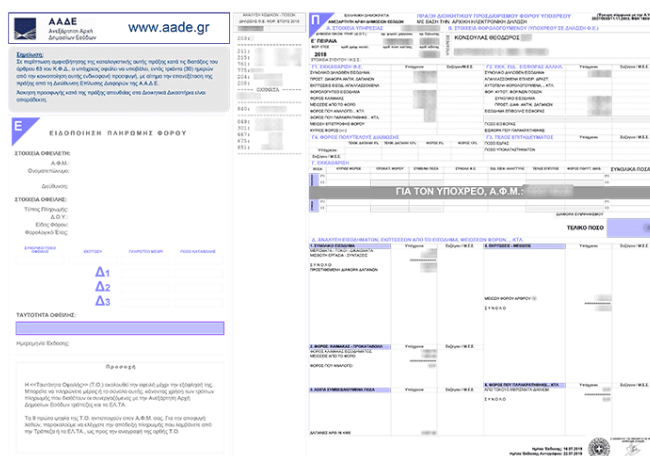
ΑΑΔΕ
Ανεξάρτητη Αρχή Δημοσίων Εσόδων

www.aade.gr

Ερώτηση:
Σε περίπτωση αμφισβήτησης της καταλογιστικής αυτής πράξης κατά τις διατάξεις του άρθρου 63 του Κ.Φ.Δ., ο υπόχρεος οφείλει να υποβάλει, εντός τριάντα (30) ημερών από την κοινοποίηση αυτής ενδικοφανή προσφυγή, με αίτημα την επανεξέταση της πράξης από τη Διεύθυνση Επίλυσης Διαφορών της Α.Α.Δ.Ε.
Άσκηση προσφυγής κατά της πράξης απευθείας στα Διοικητικά Δικαστήρια είναι απαράδεκτη.

Ε

ΕΙΔΟΠΟΙΗΣΗ ΠΛΗΡΩΜΗΣ ΦΟΡΟΥ

ΣΤΟΙΧΕΙΑ ΟΦΕΙΛΕΤΗ:
Α.Φ.Μ.:
Ονοματεπώνυμο:
Διεύθυνση:

ΣΤΟΙΧΕΙΑ ΟΦΕΙΛΗΣ:
Τύπος Πληρωμής:
Δ.Ο.Υ.:
Είδος Φόρου:
Φορολογικό Έτος:

ΣΥΝΟΛΙΚΟ ΠΟΣΟ ΟΦΕΙΛΗΣ | ΕΚΠΤΩΣΗ | ΠΛΗΡΩΤΕΟ ΠΟΣΟ | ΠΟΣΟ ΚΑΤΑΒΟΛΗΣ

Δ1
Δ2
Δ3

ΤΑΥΤΟΤΗΤΑ ΟΦΕΙΛΗΣ:

Ημερομηνία Έκδοσης:

Προσοχή

Η «Ταυτότητα Οφειλής» (Τ.Ο.) ακολουθεί την οφειλή μέχρι την εξόφλησή της. Μπορείτε να πληρώνετε μέρος ή το σύνολο αυτής, κάνοντας χρήση των τρόπων πληρωμής που διαθέτουν οι συνεργαζόμενοι με την Ανεξάρτητη Αρχή Δημοσίων Εσόδων τράπεζες και τα ΕΛ.ΤΑ.

Σε ό,τι αφορά στους Α.Φ.Μ. σας. Για την ασφαλή ολοκλήρωση της πληρωμής και την ταυτοποίηση, παρακαλούμε να ελέγχετε την απόδειξη πληρωμής που λαμβάνετε από την Τράπεζα ή τα ΕΛ.ΤΑ., ως προς την αναγραφή της ορθής Τ.Ο.

ΑΡΙΘΜΟΣ ΚΩΔΙΚΩΝ - ΠΟΣΟΝ

ΟΧΘΜΒΑ

Π
ΕΛΛΗΝΙΚΗ ΔΗΜΟΚΡΑΤΙΑ
ΑΝΕΞΑΡΤΗΤΗ ΑΡΧΗ ΔΗΜΟΣΙΩΝ ΕΣΟΔΩΝ
ΠΡΑΞΗ ΔΙΟΙΚΗΤΙΚΟΥ ΠΡΟΣΔΙΟΡΙΣΜΟΥ ΦΟΡΟΥ ΥΠΟΧΡΕΟΥ
ΜΕ ΒΑΣΗ ΤΗΝ ΑΡΧΙΚΗ ΗΛΕΚΤΡΟΝΙΚΗ ΔΗΛΩΣΗ

Α. ΣΤΟΙΧΕΙΑ ΥΠΗΡΕΣΙΑΣ
Ε' ΠΕΙΡΑΙΑ
2018
Β. ΣΤΟΙΧΕΙΑ ΦΟΡΟΛΟΓΟΥΜΕΝΟΥ ΥΠΟΧΡΕΟΥ ΣΕ ΔΗΛΩΣΗ
ΚΟΛΟΓΙΑΣ ΘΕΟΔΩΡΟΣ

Γ1. ΕΚΚΑΘΑΡΙΣΗ Φ.Ε.
Γ2. ΕΚΚ. ΕΙΣ. ΦΟΡΟΥ ΕΙΣΟΔ. ΑΛΛΗΣ
ΣΥΝΟΛΙΚΟ ΔΗΛΩΘΕΝ ΕΙΣΟΔΗΜΑ
ΦΟΡΟΛΟΓΗΤΕΟ ΕΙΣΟΔΗΜΑ
ΚΥΡΙΟΣ ΦΟΡΟΣ
Υπόχρεου
Σύζυγου / Μ.Σ.Σ.

Γ4. ΦΟΡΟΣ ΠΟΛΥΤΕΛΟΥΣ ΔΙΑΒΙΩΣΗΣ
Γ5. ΤΕΛΟΣ ΕΠΙΤΗΔΕΥΜΑΤΟΣ

Γ. ΕΚΚΑΘΑΡΙΣΗ

ΓΙΑ ΤΟΝ ΥΠΟΧΡΕΟ, Α.Φ.Μ.: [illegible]

ΤΕΛΙΚΟ ΠΟΣΟ

Δ. ΑΝΑΛΥΣΗ ΕΙΣΟΔΗΜΑΤΩΝ, ΕΚΠΤΩΣΕΩΝ ΑΠΟ ΤΟ ΕΙΣΟΔΗΜΑ, ΜΕΙΩΣΕΩΝ ΦΟΡΟΥ, ...ΚΤΛ.
1. ΣΥΝΟΛΙΚΟ ΕΙΣΟΔΗΜΑ
2. ΕΚΠΤΩΣΕΙΣ - ΜΕΙΩΣΕΙΣ
ΣΥΝΟΛΟ
ΜΕΣΟΣ ΦΟΡΟΣ
3. ΦΟΡΟΣ ΚΑΙΝΑΚΑΣ / ΠΡΟΚΑΤΑΒΟΛΗ
4. ΦΟΡΟΙ ΠΟΥ ΠΑΡΑΚΡΑΤΗΘΗΚΑΝ...ΚΤΛ.
5. ΧΩΡΙΑ ΣΥΜΒΕΒΛΗΜΕΝΑ ΠΟΣΑ

Ημέρα Έκδοσης: 16.07.2019